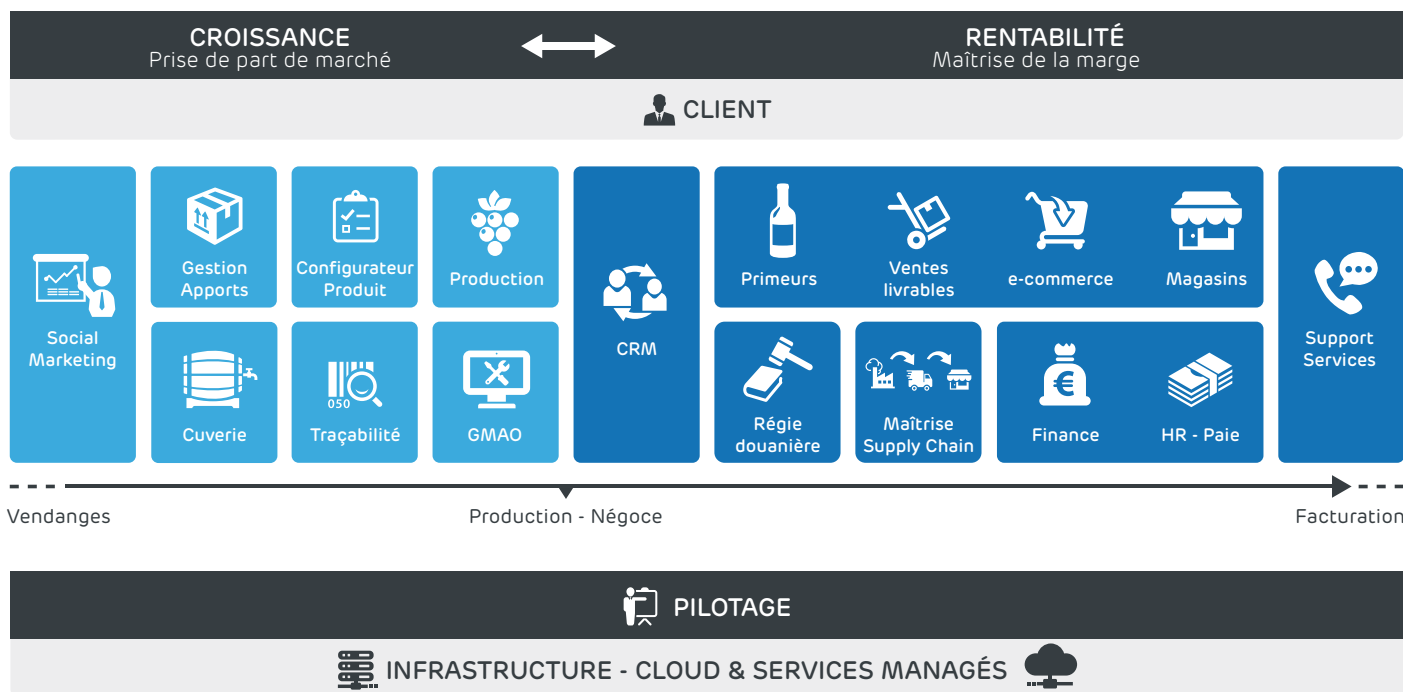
CROISSANCE
Prise de part de marché

RENTABILITÉ
Maîtrise de la marge

CLIENT

Social Marketing

Gestion Apports

Configurateur Produit

Production

Cuverie

050

Traçabilité

GMAO

CRM

Primeurs

Ventes livrables

e-commerce

Magasins

Régie douanière

Maîtrise Supply Chain

Finance

HR - Paie

Support Services

Vendanges

Production - Négoce

Facturation

PILOTAGE

INFRASTRUCTURE - CLOUD & SERVICES MANAGÉS